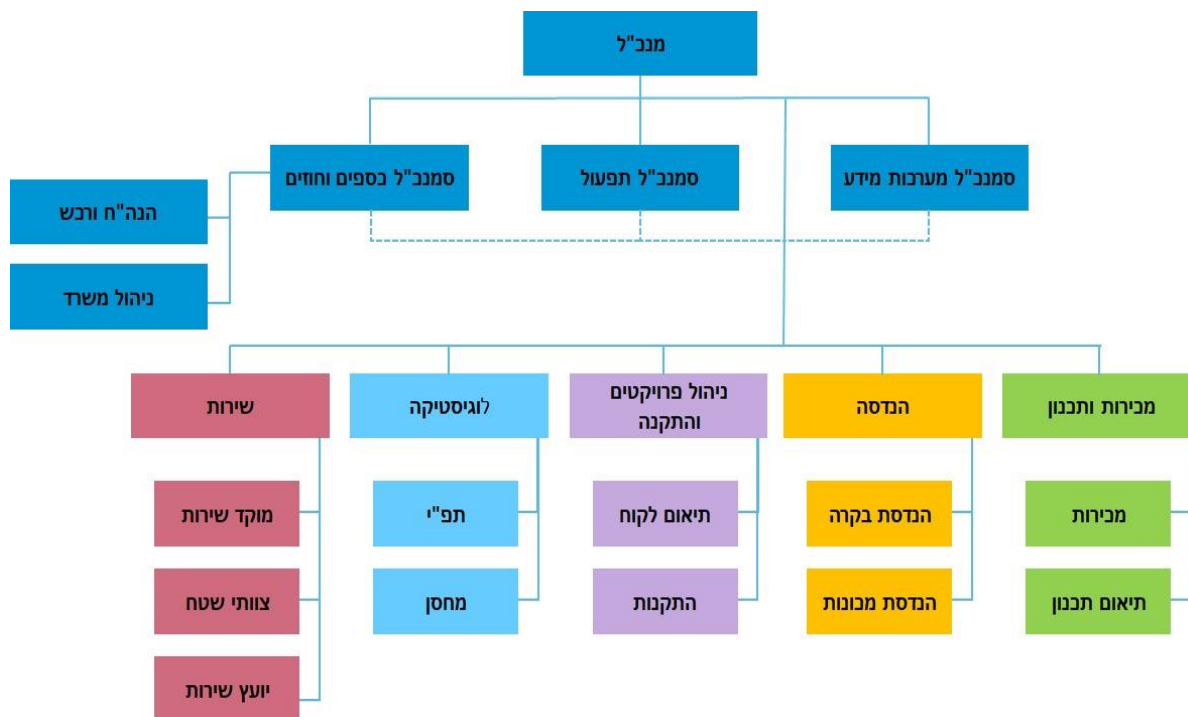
מנכ"ל

סמנכ"ל מערכות מידע

סמנכ"ל תפעול

סמנכ"ל כספים וחוזים

הנה"ח ורכש

ניהול משרד

מכירות ותכנון

מכירות

תיאום תכנון

הנדסה

הנדסת בקרה

הנדסת מכונות

ניהול פרויקטים והתקנה

תיאום לקוח

התקנות

לוגיסטיקה

תפ"י

מחסן

שירות

מוקד שירות

צוותי שטח

יועץ שירות